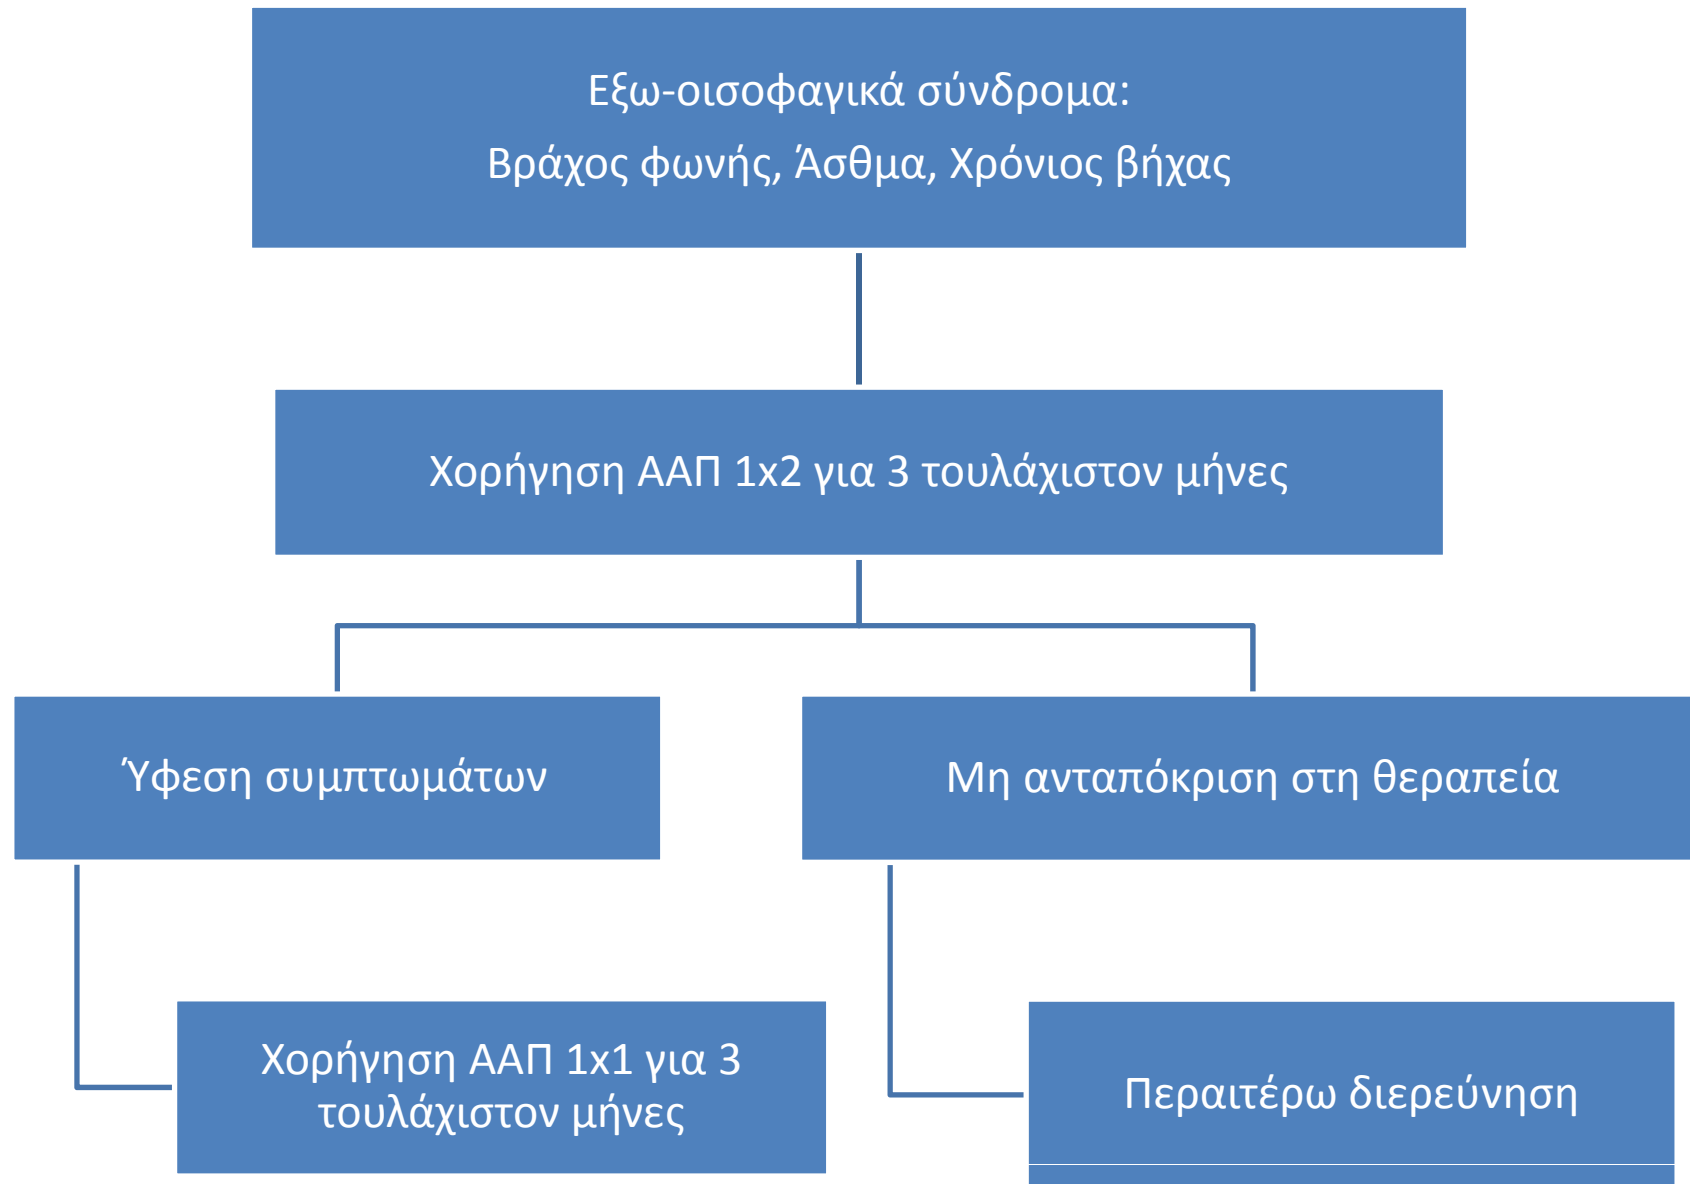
Εξω-οισοφαγικά σύνδρομα:
Βράχος φωνής, Άσθμα, Χρόνιος βήχας

Χορήγηση ΑΑΠ 1x2 για 3 τουλάχιστον μήνες

Ύφεση συμπτωμάτων

Μη ανταπόκριση στη θεραπεία

Χορήγηση ΑΑΠ 1x1 για 3 τουλάχιστον μήνες

Περαιτέρω διερεύνηση